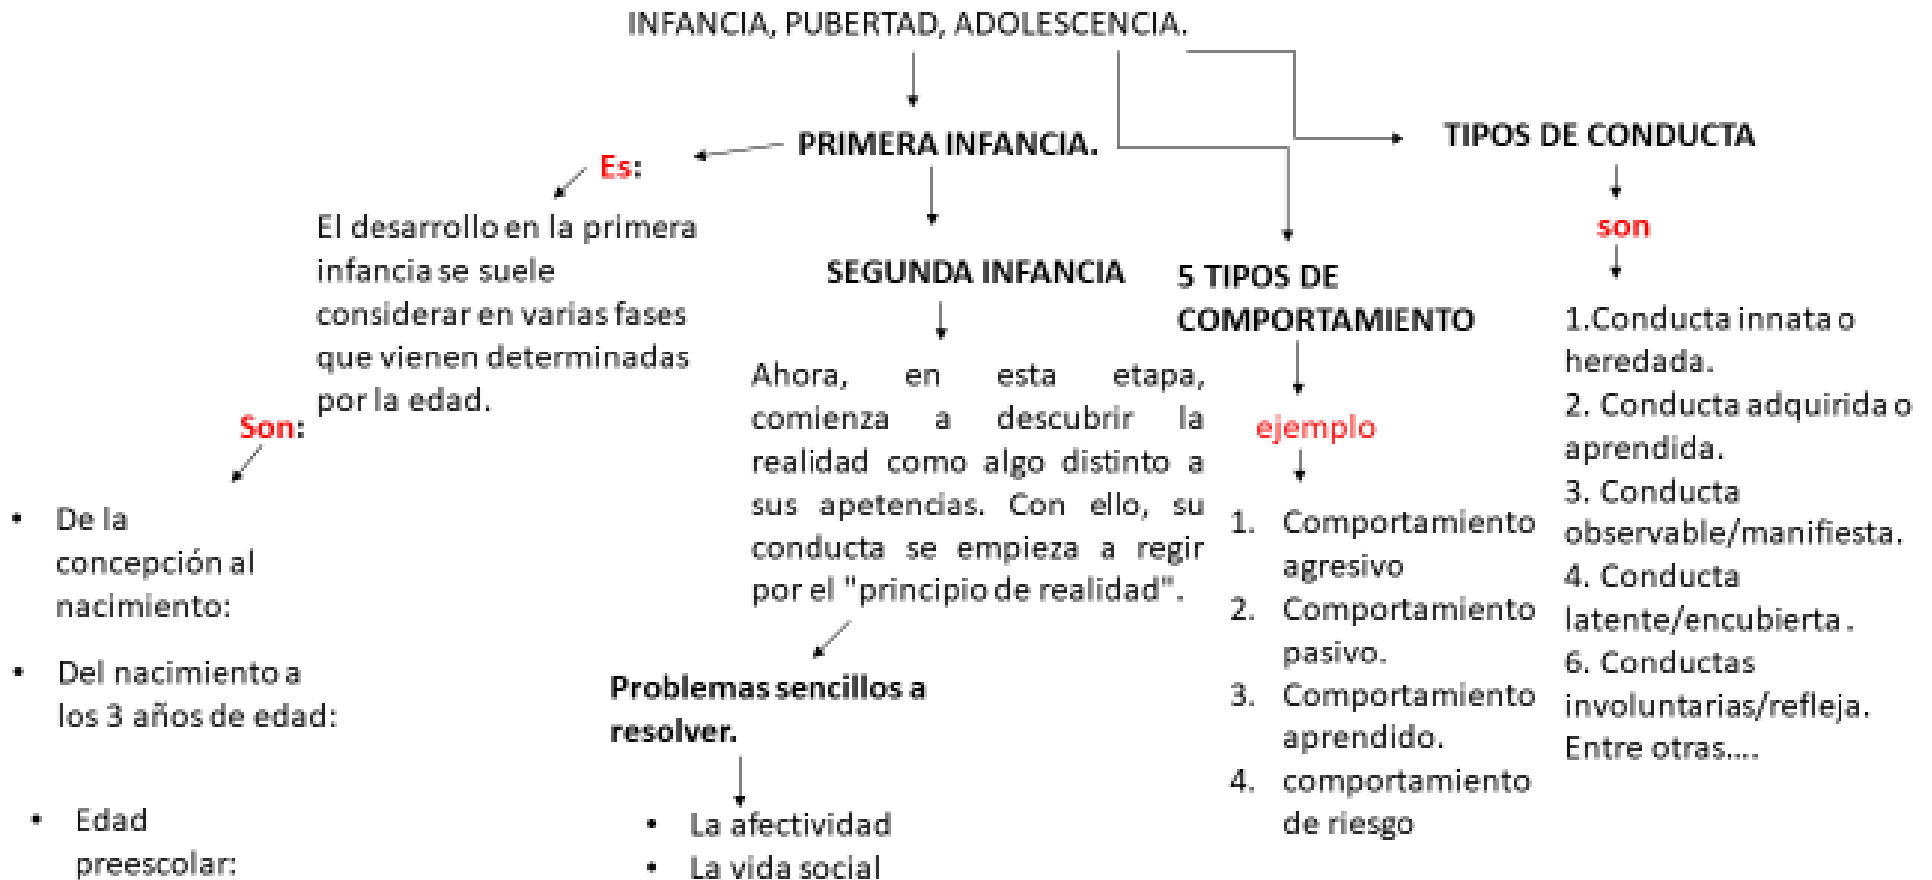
INFANCIA, PUBERTAD, ADOLESCENCIA.

PRIMERA INFANCIA.

Es:

El desarrollo en la primera infancia se suele considerar en varias fases que vienen determinadas por la edad.

Son:

- De la concepción al nacimiento:
- Del nacimiento a los 3 años de edad:
- Edad preescolar:

SEGUNDA INFANCIA

Ahora, en esta etapa, comienza a descubrir la realidad como algo distinto a sus apetencias. Con ello, su conducta se empieza a regir por el "principio de realidad".

Problemas sencillos a resolver.

- La afectividad
- La vida social

5 TIPOS DE COMPORTAMIENTO

ejemplo

1. Comportamiento agresivo
2. Comportamiento pasivo.
3. Comportamiento aprendido.
4. comportamiento de riesgo

TIPOS DE CONDUCTA

son

1.Conducta innata o heredada.
2. Conducta adquirida o aprendida.
3. Conducta observable/manifiesta.
4. Conducta latente/encubierta.
6. Conductas involuntarias/refleja.
Entre otras....